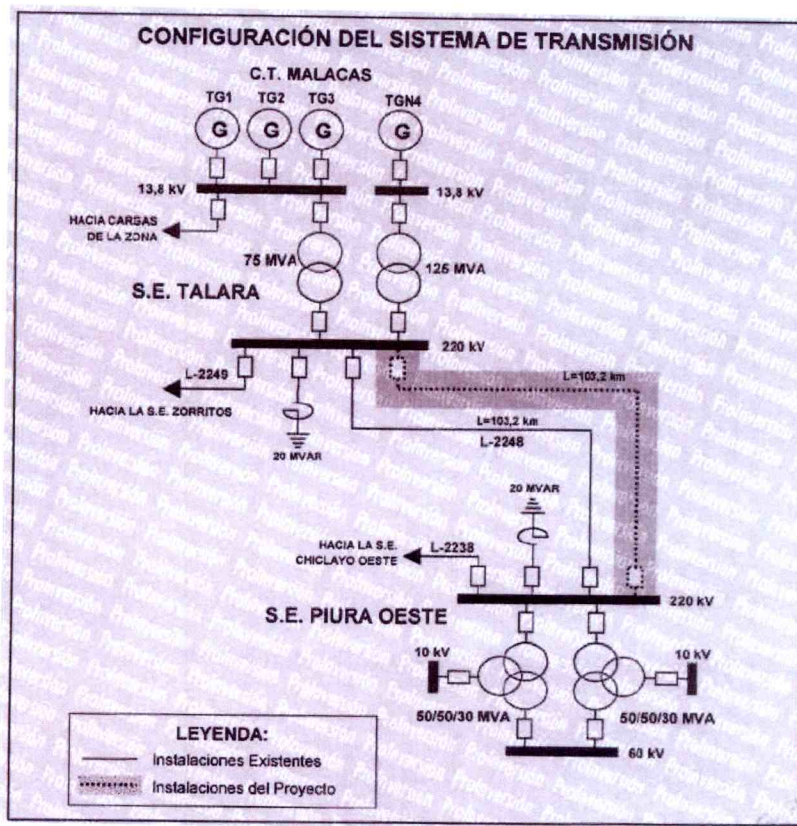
CONFIGURACIÓN DEL SISTEMA DE TRANSMISIÓN

C.T. MALACAS

TG1 TG2 TG3 TGN4

G G G G

13,8 kV

13,8 kV

HACIA CARGAS DE LA ZONA

75 MVA

125 MVA

S.E. TALARA

220 kV

L-2249

HACIA LA S.E. ZORRITOS

20 MVAR

L=103,2 km

L=103,2 km

L-2248

20 MVAR

HACIA LA S.E. CHICLAYO OESTE

L-2238

S.E. PIURA OESTE

220 kV

10 kV

10 kV

50/50/30 MVA

50/50/30 MVA

60 kV

LEYENDA:

Instalaciones Existentes

Instalaciones del Proyecto